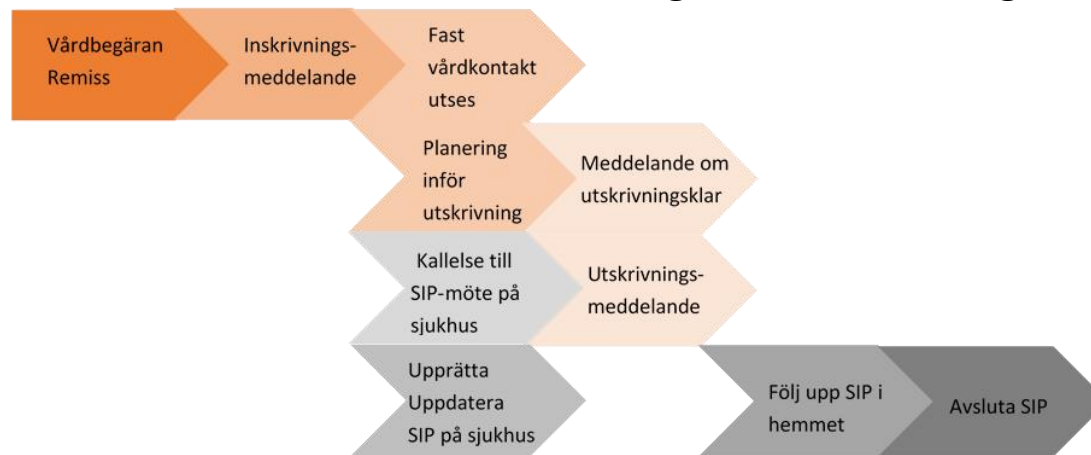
Vårdbegäran Remiss

Inskrivningsmeddelande

Fast vårdkontakt utses

Planering inför utskrivning

Meddelande om utskrivningsklar

Kallelse till SIP-möte på sjukhus

Utskrivningsmeddelande

Upprätta Uppdatera SIP på sjukhus

Följ upp SIP i hemmet

Avsluta SIP